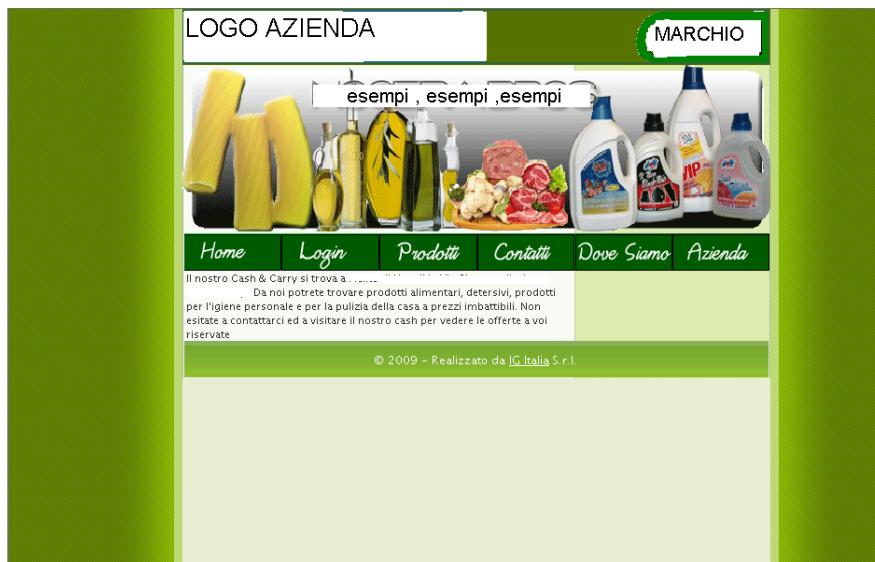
LOGO AZIENDA

MARCHIO

esempi , esempi ,esempi

Home
Login
Prodotti
Contatti
Dove Siamo
Azienda

Il nostro Cash & Carry si trova a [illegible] Da noi potrete trovare prodotti alimentari, detersivi, prodotti per l'igiene personale e per la pulizia della casa a prezzi imbattibili. Non esitate a contattarci ed a visitare il nostro cash per vedere le offerte a voi riservate

© 2009 – Realizzato da IG Italia S.r.l.